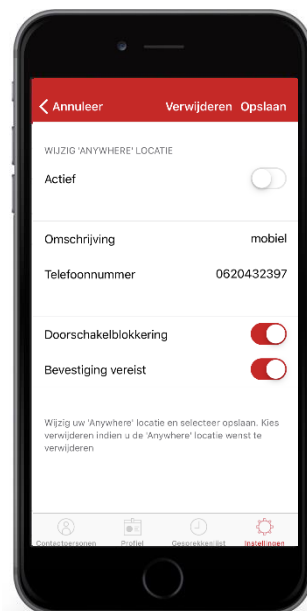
Annuleer Verwijderen Opslaan

WIJZIG 'ANYWHERE' LOCATIE

Actief

Omschrijving mobiel

Telefoonnummer 0620432397

Doorschakelblokkering

Bevestiging vereist

Wijzig uw 'Anywhere' locatie en selecteer opslaan. Kies verwijderen indien u de 'Anywhere' locatie wenst te verwijderen

Contactpersonen Profiel Gesprekkenlijst Instellingen